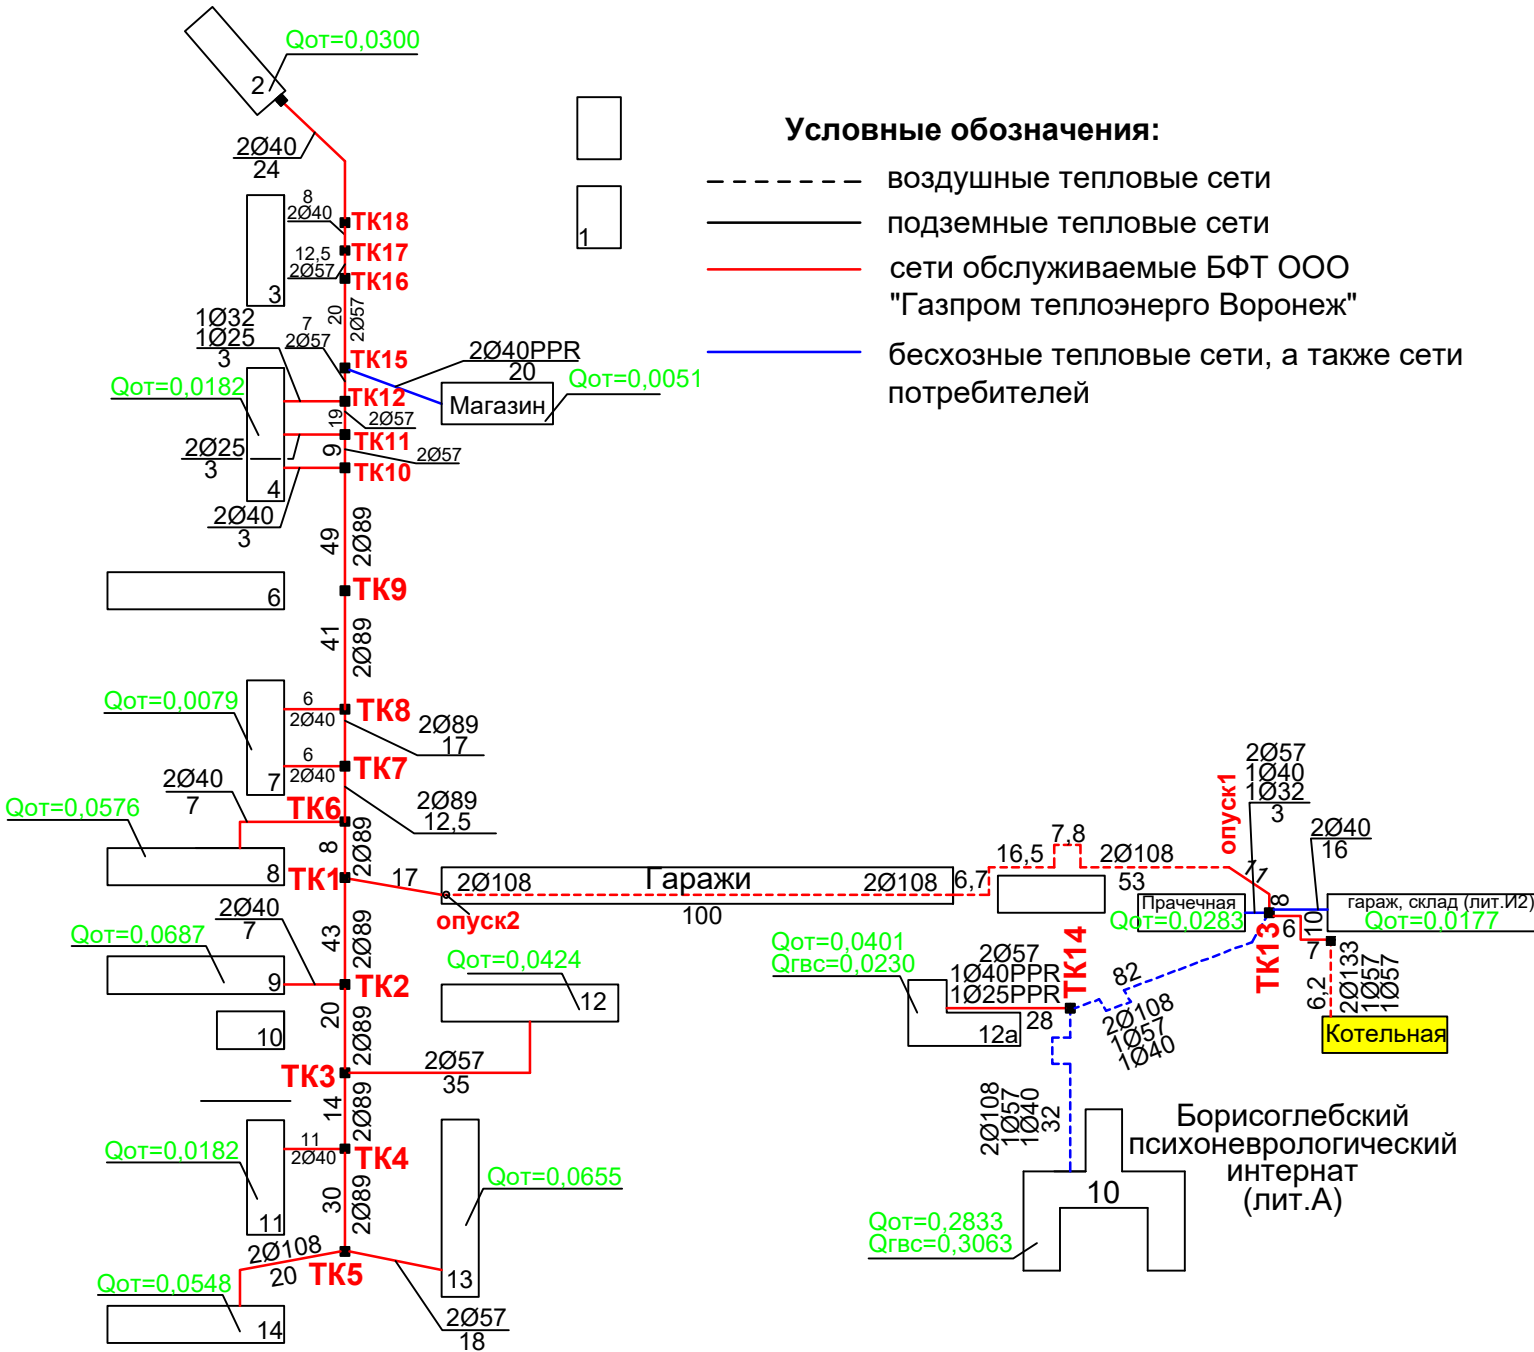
Условные обозначения:
воздушные тепловые сети
подземные тепловые сети
сети обслуживаемые БФТ ООО "Газпром теплоэнерго Воронеж"
бесхозные тепловые сети, а также сети потребителей

Qот=0,0300
2
2Ø40
24
1
8
2Ø40
ТК18
12,5
ТК17
2Ø57
ТК16
3
20
2Ø57
1Ø32
1Ø25
3
7
2Ø57
ТК15
2Ø40PPR
20
Qот=0,0182
Магазин
Qот=0,0051
ТК12
19
2Ø57
ТК11
2Ø25
3
9
2Ø57
ТК10
4
2Ø40
3
49
2Ø89
6
ТК9
41
2Ø89
Qот=0,0079
6
2Ø40
ТК8
2Ø89
17
6
2Ø40
ТК7
7
2Ø40
7
Qот=0,0576
ТК6
2Ø89
12,5
8
2Ø89
8
ТК1
17
2Ø108
Гаражи
2Ø108
6,7
опуск2
100
2Ø40
7
Qот=0,0687
43
2Ø89
9
ТК2
10
Qот=0,0424
12
20
2Ø89
ТК3
2Ø57
35
14
2Ø89
Qот=0,0182
11
2Ø40
ТК4
11
Qот=0,0655
30
2Ø89
2Ø108
20
ТК5
13
Qот=0,0548
14
2Ø57
18
16,5
7,8
2Ø108
53
опуск1
7
2Ø57
1Ø40
1Ø32
3
2Ø40
16
Прачечная
Qот=0,0283
8
10
гараж, склад (лит.И2)
Qот=0,0177
6
7
Qот=0,0401
Qгвс=0,0230
2Ø57
1Ø40PPR
1Ø25PPR
ТК14
82
ТК13
12а
28
2Ø108
1Ø57
1Ø40
6,2
2Ø133
1Ø57
1Ø57
Котельная
2Ø108
1Ø57
1Ø40
32
Борисоглебский психоневрологический интернат (лит.А)
10
Qот=0,2833
Qгвс=0,3063